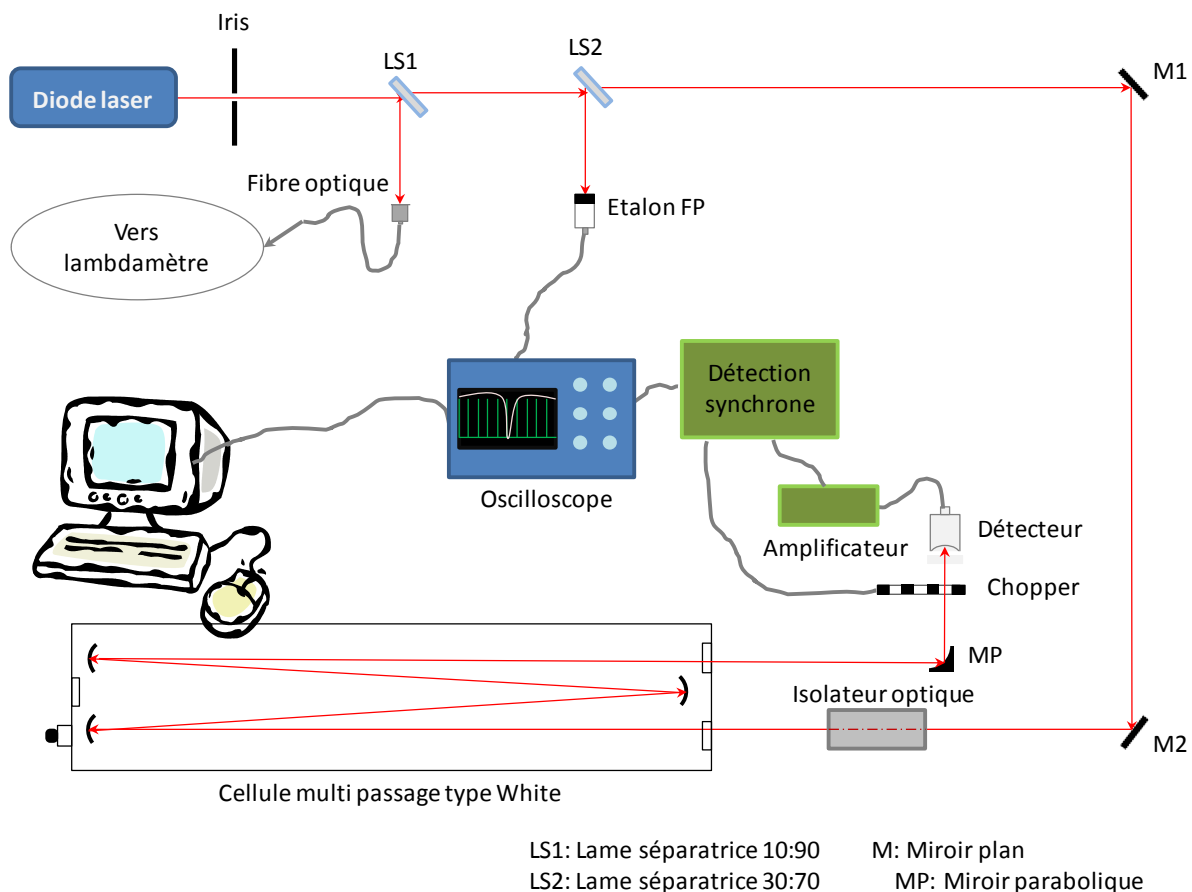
Iris

LS1

LS2

M1

Diode laser

Fibre optique

Etalon FP

Vers lambdamètre

Détection synchrone

Oscilloscope

Amplificateur

Détecteur

Chopper

MP

Isolateur optique

M2

Cellule multi passage type White

LS1: Lame séparatrice 10:90
LS2: Lame séparatrice 30:70

M: Miroir plan
MP: Miroir parabolique